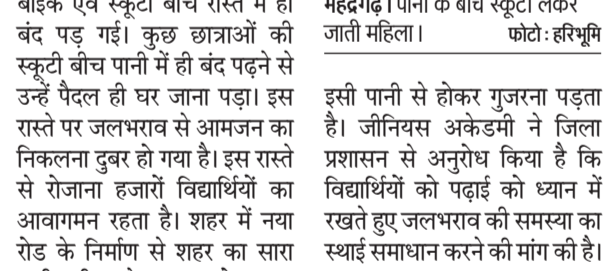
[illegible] एवं स्कूटी बीच रास्ते में ही बंद पड़ गई। कुछ छात्राओं की स्कूटी बीच पानी में ही बंद पढ़ने से उन्हें पैदल ही घर जाना पड़ा। इस रास्ते पर जलभराव से आमजन का निकलना दुबर हो गया है। इस रास्ते से रोजाना हजारों विद्यार्थियों का आवागमन रहता है। शहर में नया रोड के निर्माण से शहर का सारा

महेंद्रगढ़। पानी के बीच स्कूटी लेकर जाती महिला। फोटो: हरिभूमि

इसी पानी से होकर गुजरना पड़ता है। जीनियस अकेडमी ने जिला प्रशासन से अनुरोध किया है कि विद्यार्थियों को पढ़ाई को ध्यान में रखते हुए जलभराव की समस्या का स्थाई समाधान करने की मांग की है।